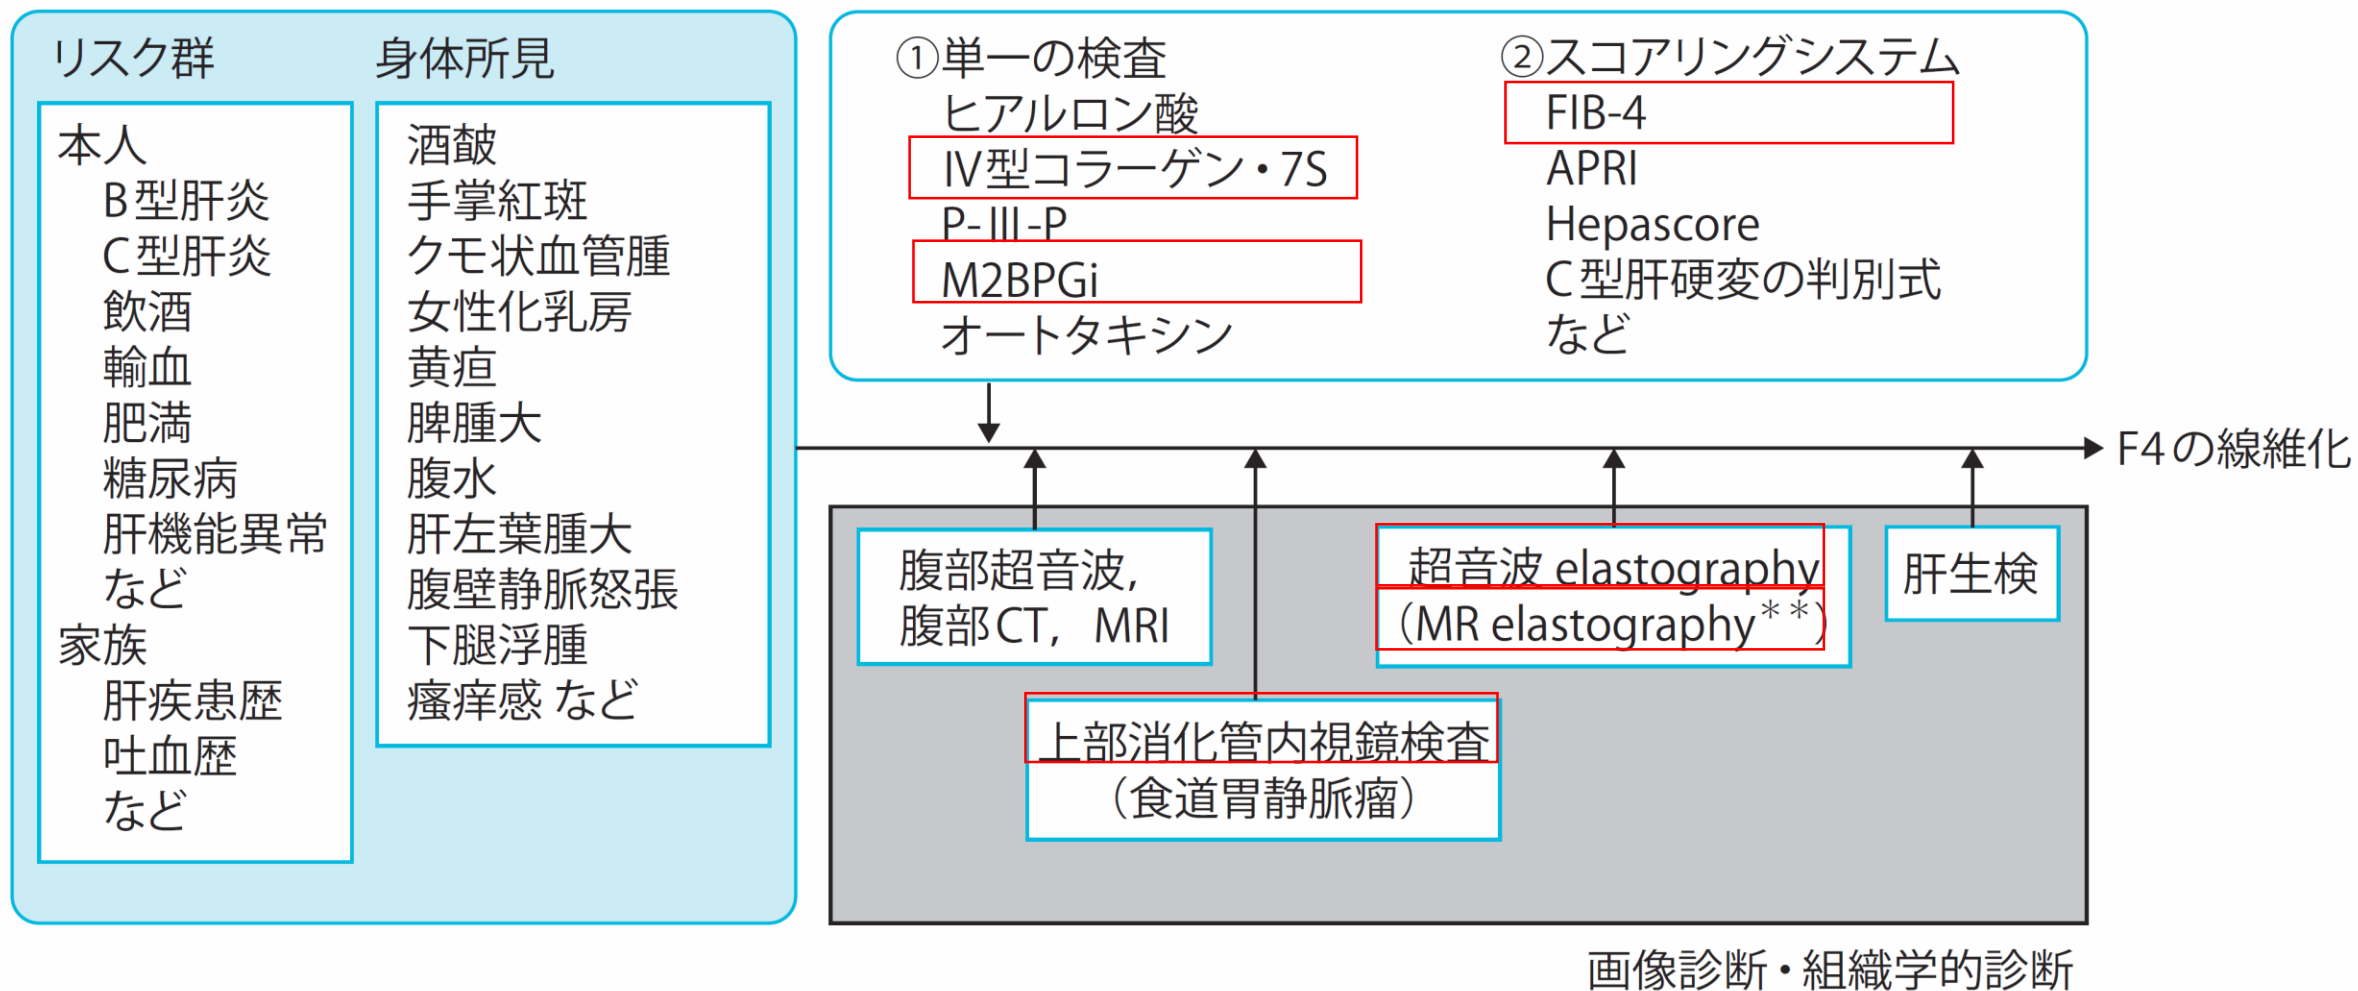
リスク群

本人
B型肝炎
C型肝炎
飲酒
輸血
肥満
糖尿病
肝機能異常
など
家族
肝疾患歴
吐血歴
など

身体所見

酒皶
手掌紅斑
クモ状血管腫
女性化乳房
黄疸
脾腫大
腹水
肝左葉腫大
腹壁静脈怒張
下腿浮腫
瘙痒感 など

①単一の検査
ヒアルロン酸
IV型コラーゲン・7S
P-III-P
M2BPGi
オートタキシン

②スコアリングシステム
FIB-4
APRI
Hepascore
C型肝硬変の判別式
など

F4の線維化

腹部超音波，腹部CT，MRI

上部消化管内視鏡検査（食道胃静脈瘤）

超音波 elastography（MR elastography＊＊）

肝生検

画像診断・組織学的診断